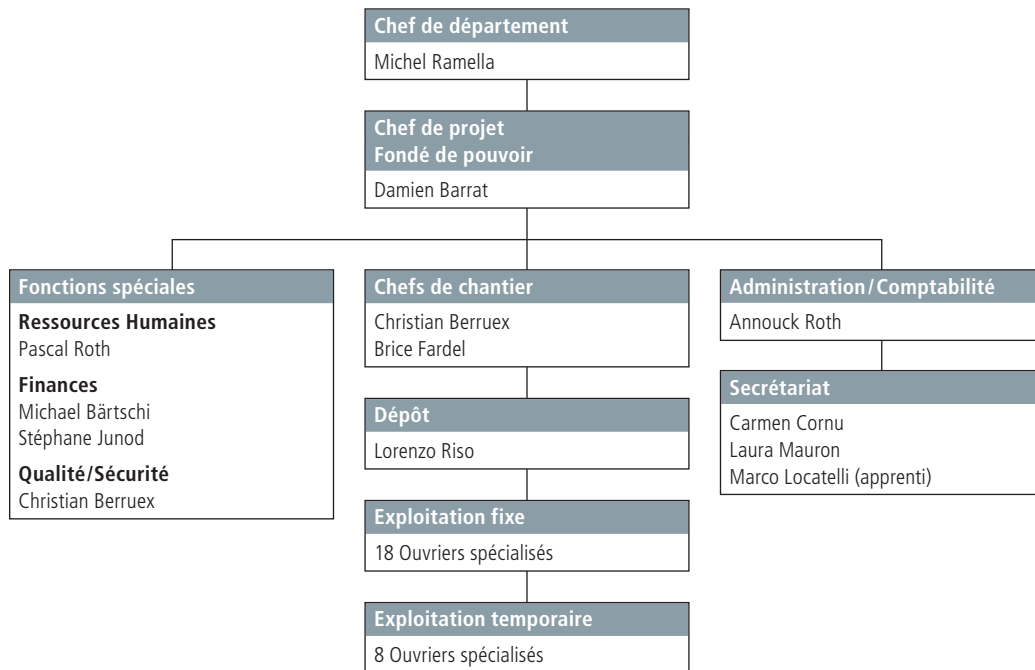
Chef de département
Michel Ramella

Chef de projet
Fondé de pouvoir
Damien Barrat

Fonctions spéciales
Ressources Humaines
Pascal Roth
Finances
Michael Bärtschi
Stéphane Junod
Qualité/Sécurité
Christian Berruex

Chefs de chantier
Christian Berruex
Brice Fardel

Dépôt
Lorenzo Riso

Exploitation fixe
18 Ouvriers spécialisés

Exploitation temporaire
8 Ouvriers spécialisés

Administration/Comptabilité
Annouck Roth

Secrétariat
Carmen Cornu
Laura Mauron
Marco Locatelli (apprenti)